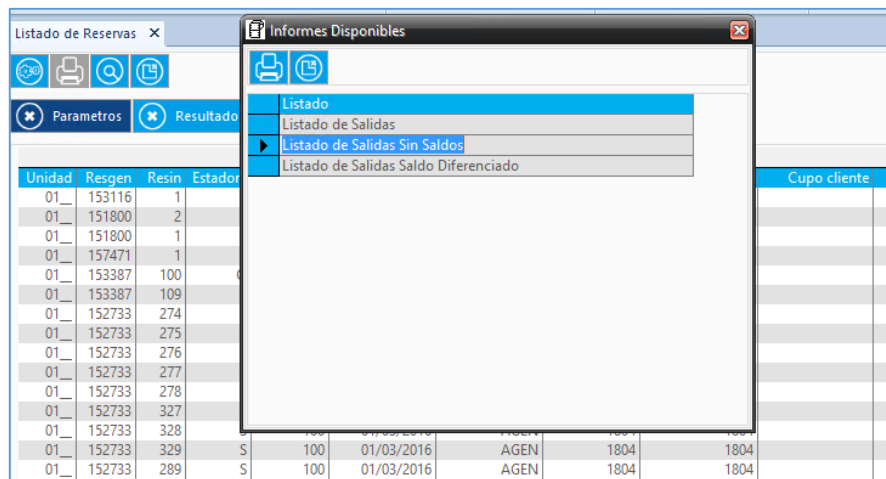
Listado de Reservas ✕

Parametros Resultado

Informes Disponibles

| Listado |
|---|
| Listado de Salidas |
| Listado de Salidas Sin Saldos |
| Listado de Salidas Saldo Diferenciado |

| Unidad | Resgen | Resin | Estado | | | | | | Cupo cliente |
|---|---|---|---|---|---|---|---|---|---|
| 01_ | 153116 | 1 | | | | | | | |
| 01_ | 151800 | 2 | | | | | | | |
| 01_ | 151800 | 1 | | | | | | | |
| 01_ | 157471 | 1 | | | | | | | |
| 01_ | 153387 | 100 | | | | | | | |
| 01_ | 153387 | 109 | | | | | | | |
| 01_ | 152733 | 274 | | | | | | | |
| 01_ | 152733 | 275 | | | | | | | |
| 01_ | 152733 | 276 | | | | | | | |
| 01_ | 152733 | 277 | | | | | | | |
| 01_ | 152733 | 278 | | | | | | | |
| 01_ | 152733 | 327 | | | | | | | |
| 01_ | 152733 | 328 | | | | | | | |
| 01_ | 152733 | 329 | S | 100 | 01/03/2016 | AGEN | 1804 | 1804 | |
| 01_ | 152733 | 289 | S | 100 | 01/03/2016 | AGEN | 1804 | 1804 | |